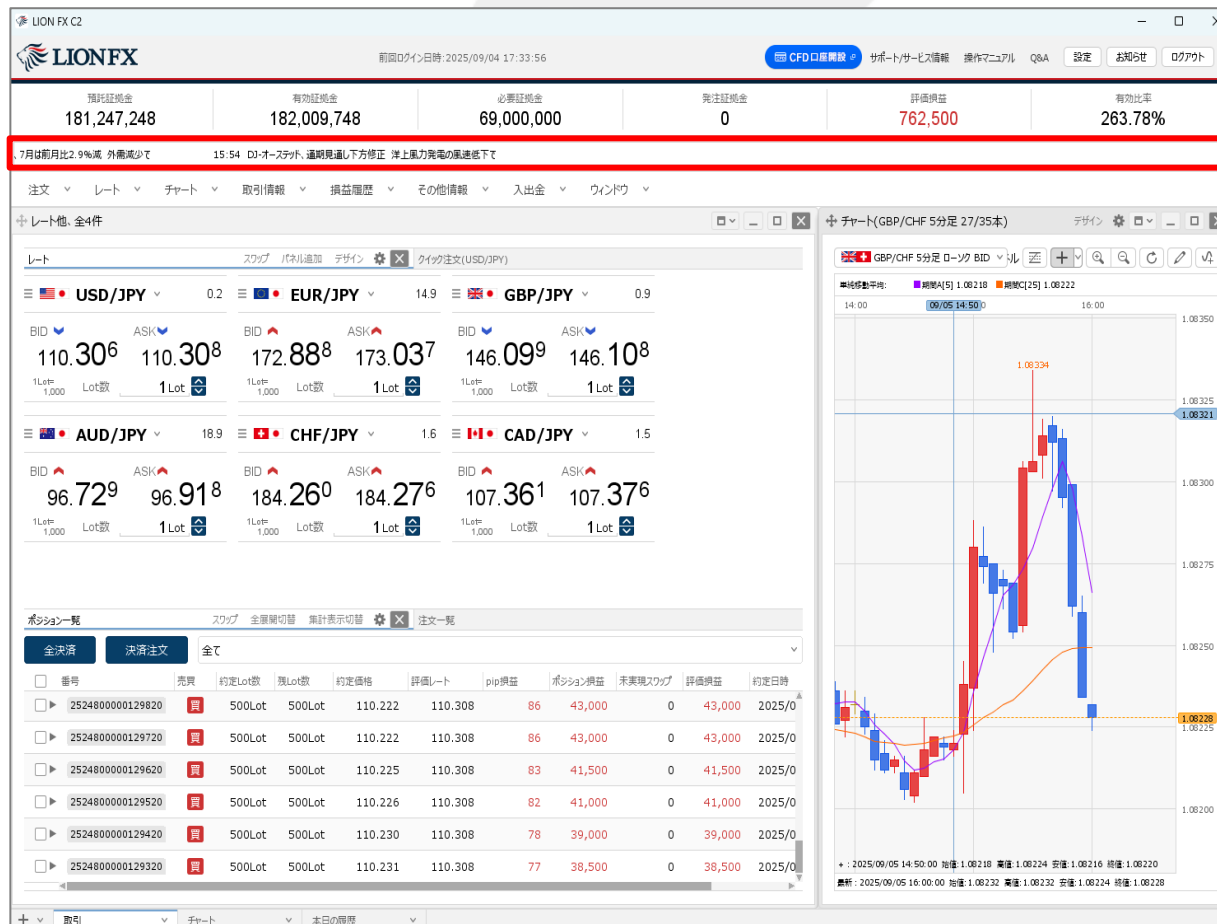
LION FX C2

LIONFX

前回ログイン日時:2025/09/04 17:33:56

CFD口座開設 サポート/サービス情報 操作マニュアル Q&A 設定 お知らせ ログアウト

| 預託証拠金 | 有効証拠金 | 必要証拠金 | 発注証拠金 | 評価損益 | 有効比率 |
|---|---|---|---|---|---|
| 181,247,248 | 182,009,748 | 69,000,000 | 0 | 762,500 | 263.78% |

、7月は前月比2.9%減 外需減少で 15:54 DJ-オーステッド、通期見通し下方修正 洋上風力発電の風速低下で

注文 レート チャート 取引情報 損益履歴 その他情報 入出金 ウィンドウ

レート他、全4件

レート スワップ パネル追加 デザイン クイック注文(USD/JPY)

USD/JPY 0.2
BID 110.30$^6$ ASK 110.30$^8$
1Lot=1,000 Lot数 1 Lot

EUR/JPY 14.9
BID 172.88$^8$ ASK 173.03$^7$
1Lot=1,000 Lot数 1 Lot

GBP/JPY 0.9
BID 146.09$^9$ ASK 146.10$^8$
1Lot=1,000 Lot数 1 Lot

AUD/JPY 18.9
BID 96.72$^9$ ASK 96.91$^8$
1Lot=1,000 Lot数 1 Lot

CHF/JPY 1.6
BID 184.26$^0$ ASK 184.27$^6$
1Lot=1,000 Lot数 1 Lot

CAD/JPY 1.5
BID 107.36$^1$ ASK 107.37$^6$
1Lot=1,000 Lot数 1 Lot

ポジション一覧 スワップ 全展開切替 集計表示切替 注文一覧

全決済 決済注文 全て

| 番号 | 売買 | 約定Lot数 | 残Lot数 | 約定価格 | 評価レート | pip損益 | ポジション損益 | 未実現スワップ | 評価損益 | 約定日時 |
|---|---|---|---|---|---|---|---|---|---|---|
| 2524800000129820 | 買 | 500Lot | 500Lot | 110.222 | 110.308 | 86 | 43,000 | 0 | 43,000 | 2025/0 |
| 2524800000129720 | 買 | 500Lot | 500Lot | 110.222 | 110.308 | 86 | 43,000 | 0 | 43,000 | 2025/0 |
| 2524800000129620 | 買 | 500Lot | 500Lot | 110.225 | 110.308 | 83 | 41,500 | 0 | 41,500 | 2025/0 |
| 2524800000129520 | 買 | 500Lot | 500Lot | 110.226 | 110.308 | 82 | 41,000 | 0 | 41,000 | 2025/0 |
| 2524800000129420 | 買 | 500Lot | 500Lot | 110.230 | 110.308 | 78 | 39,000 | 0 | 39,000 | 2025/0 |
| 2524800000129320 | 買 | 500Lot | 500Lot | 110.231 | 110.308 | 77 | 38,500 | 0 | 38,500 | 2025/0 |

チャート(GBP/CHF 5分足 27/35本) デザイン

GBP/CHF 5分足 ローソク BID

単純移動平均: 期間A[5] 1.08218 期間C[25] 1.08222

14:00 09/05 14:50 16:00

1.08334

1.08350 1.08325 1.08321 1.08300 1.08275 1.08250 1.08228 1.08225 1.08200

+ : 2025/09/05 14:50:00 始値:1.08218 高値:1.08224 安値:1.08216 終値:1.08220
最新 : 2025/09/05 16:00:00 始値:1.08232 高値:1.08232 安値:1.08224 終値:1.08228

取引 チャート 本日の履歴